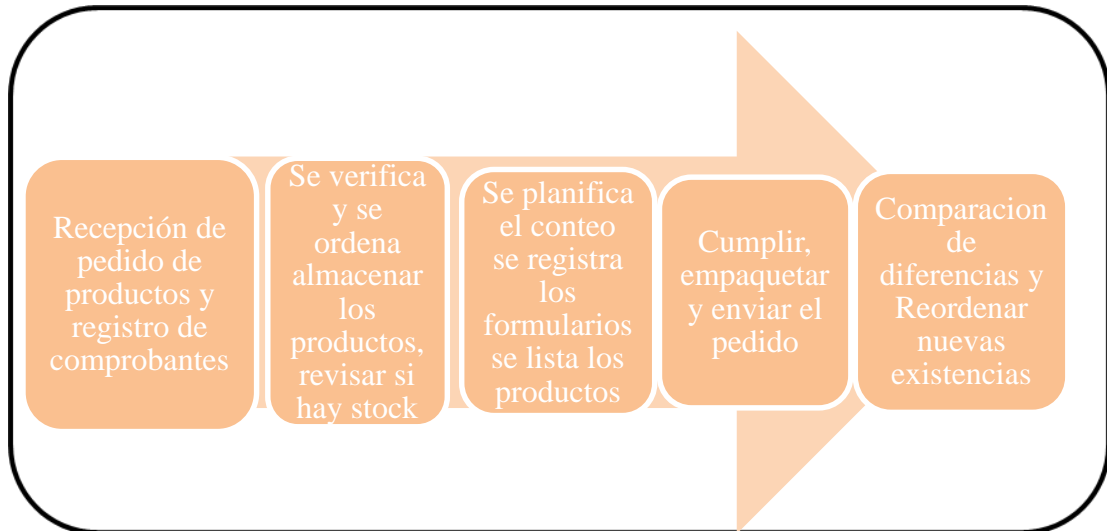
Recepción de pedido de productos y registro de comprobantes

Se verifica y se ordena almacenar los productos, revisar si hay stock

Se planifica el conteo se registra los formularios se lista los productos

Cumplir, empaquetar y enviar el pedido

Comparacion de diferencias y Reordenar nuevas existencias